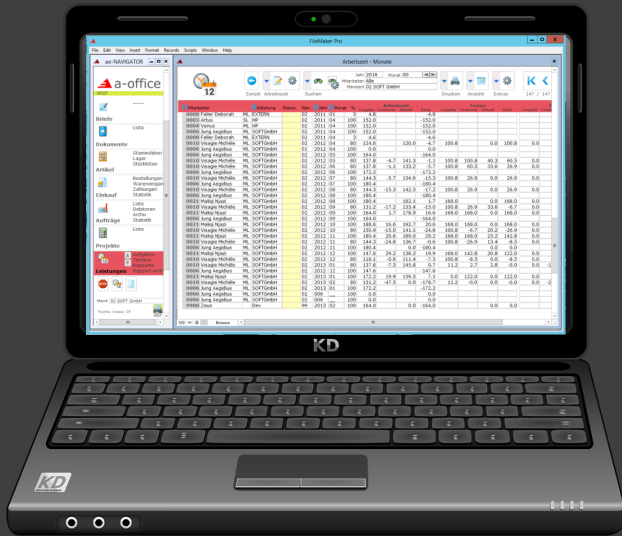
FileMaker Pro

File Edit View Insert Format Records Scripts Window Help

ao-NAVIGATOR

a-office

Arbeitszeit - Monate

12

Jahr 2016
Monat 00
Mitarbeiter Alle
Mandant 02 SOFT GmbH

Zurück Arbeitszeit Suchen Drucken Ansicht Extras

147 / 147

Briefe
Liste

Dokumente
Stammdaten
Lager
Stücklisten

Artikel
Bestellungen
Wareneingang
Zahlungen
Statistik

Einkauf
Liste
Dateiservice
Archiv
Statistik

Aufträge
Liste

Projekte

Leistungen

Mandant 02 SOFT GmbH

Mitarbeiter Abteilung Status Man Jahr Monat %

0006 Feller Deborah ML EXTERN 02 2011 03
0003 Artus SL HP 02 2011 04 100
0004 Venus ML HP 02 2011 04 100
0006 Jung Aegidius ML SOFTGmbH 02 2011 04 100
0006 Feller Deborah ML EXTERN 02 2011 04
0010 Vasagie Michèle ML SOFTGmbH 02 2011 04 80
0006 Jung Aegidius ML SOFTGmbH 02 2012 04 100
0006 Jung Aegidius ML SOFTGmbH 02 2012 05 100
0010 Vasagie Michèle ML SOFTGmbH 02 2012 05 80
0010 Vasagie Michèle ML SOFTGmbH 02 2012 06 80
0006 Jung Aegidius ML SOFTGmbH 02 2012 06 100
0010 Vasagie Michèle ML SOFTGmbH 02 2012 07 80
0006 Jung Aegidius ML SOFTGmbH 02 2012 07 100
0010 Vasagie Michèle ML SOFTGmbH 02 2012 08 80
0006 Jung Aegidius ML SOFTGmbH 02 2012 08 100
0021 Maiky Njazi ML SOFTGmbH 02 2012 08 100
0010 Vasagie Michèle ML SOFTGmbH 02 2012 09 80
0021 Maiky Njazi ML SOFTGmbH 02 2012 09 100
0006 Jung Aegidius ML SOFTGmbH 02 2012 09 100
0021 Maiky Njazi ML SOFTGmbH 02 2012 10 100
0010 Vasagie Michèle ML SOFTGmbH 02 2012 10 80
0021 Maiky Njazi ML SOFTGmbH 02 2012 11 100
0010 Vasagie Michèle ML SOFTGmbH 02 2012 11 80
0006 Jung Aegidius ML SOFTGmbH 02 2012 11 100
0021 Maiky Njazi ML SOFTGmbH 02 2012 12 100
0010 Vasagie Michèle ML SOFTGmbH 02 2012 12 80
0006 Jung Aegidius ML SOFTGmbH 02 2012 12 100
0010 Vasagie Michèle ML SOFTGmbH 02 2013 01 80
0006 Jung Aegidius ML SOFTGmbH 02 2013 01 100
0021 Maiky Njazi ML SOFTGmbH 02 2013 01 100
0010 Vasagie Michèle ML SOFTGmbH 02 2013 02 80
0006 Jung Aegidius ML SOFTGmbH 02 2013 02 100
0006 Jung Aegidius ML SOFTGmbH 02 006 100
0006 Jung Aegidius ML SOFTGmbH 02 008 100
0400 Zeus Dev 99 2013 02 100

Browse

KD